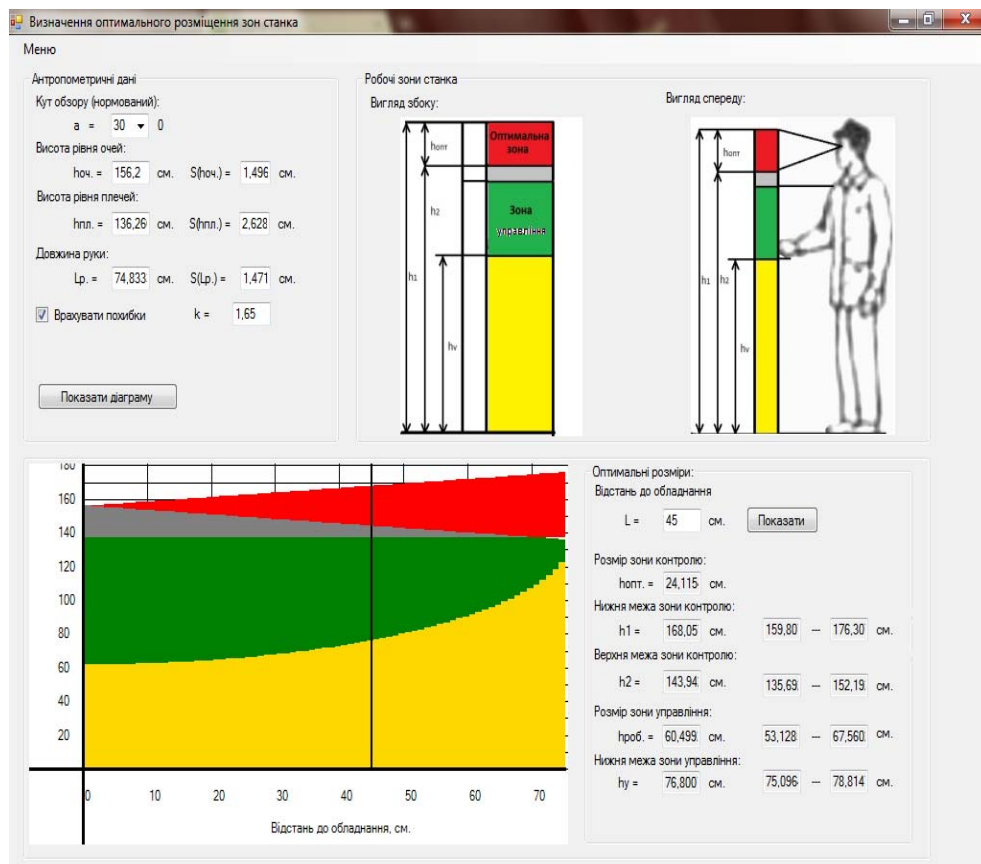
Визначення оптимального розміщення зон станка

Меню

Антропометричні дані

Кут обзору (нормований):

a = 30 0

Висота рівня очей:

hоч. = 156,2 см. S(hоч.) = 1,496 см.

Висота рівня плечей:

hпл. = 136,26 см. S(hпл.) = 2,628 см.

Довжина руки:

Lр. = 74,833 см. S(Lр.) = 1,471 см.

Врахувати похибки k = 1,65

Показати діаграму

Робочі зони станка

Вигляд збоку:

hопт

Оптимальна зона

h2

Зона управління

h1

hv

Вигляд спереду:

hопт

h1 h2

hv

180
160
140
120
100
80
60
40
20

0 10 20 30 40 50 60 70

Відстань до обладнання, см.

Оптимальні розміри:

Відстань до обладнання

L = 45 см. Показати

Розмір зони контролю:

hопт. = 24,115 см.

Нижня межа зони контролю:

h1 = 168,05 см. 159,80 — 176,30 см.

Верхня межа зони контролю:

h2 = 143,94 см. 135,69 — 152,19 см.

Розмір зони управління:

hроб. = 60,499 см. 53,128 — 67,560 см.

Нижня межа зони управління:

hy = 76,800 см. 75,096 — 78,814 см.